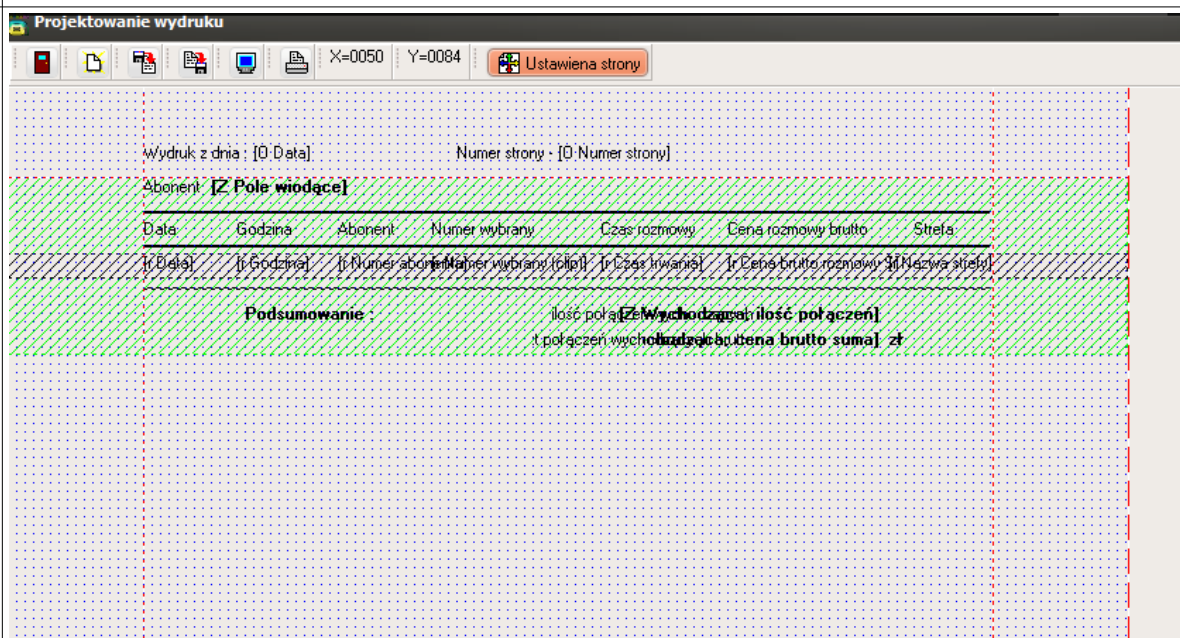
Projektowanie wydruku

X=0050 Y=0084 Ustawiena strony

Wydruk z dnia : [0:Data] Numer strony : [0:Numer strony]

Abonent [Z:Pole wiodące]

| Data | Godzina | Abonent | Numer wybrany | Czas rozmowy | Cena rozmowy brutto | Strefa |
|---|---|---|---|---|---|---|
| [r:Data] | [r:Godzina] | [r:Numer abon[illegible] | [r:Numer wybrany (clip)] | [r:Czas trwania] | [r:Cena brutto rozmowy] | [r:Nazwa strefy] |

Podsumowanie : ilość połą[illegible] [Z:Wychodzące: ilość połączeń]
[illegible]t połączeń wych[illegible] [Z:Wychodzące: cena brutto suma] zł